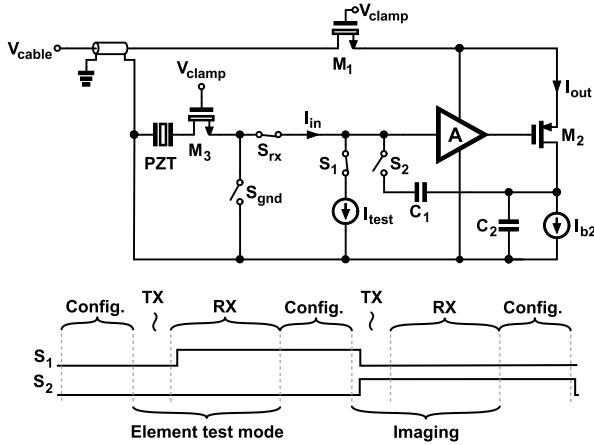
$V_{clamp}$
$V_{cable}$
$M_1$
$V_{clamp}$
$I_{out}$
$I_{in}$
A
$M_2$
PZT
$M_3$
$S_{rx}$
$S_1$
$S_2$
$S_{gnd}$
$I_{test}$
$C_1$
$C_2$
$I_{b2}$

Config.
TX
RX
Config.
TX
RX
Config.
$S_1$
$S_2$
Element test mode
Imaging